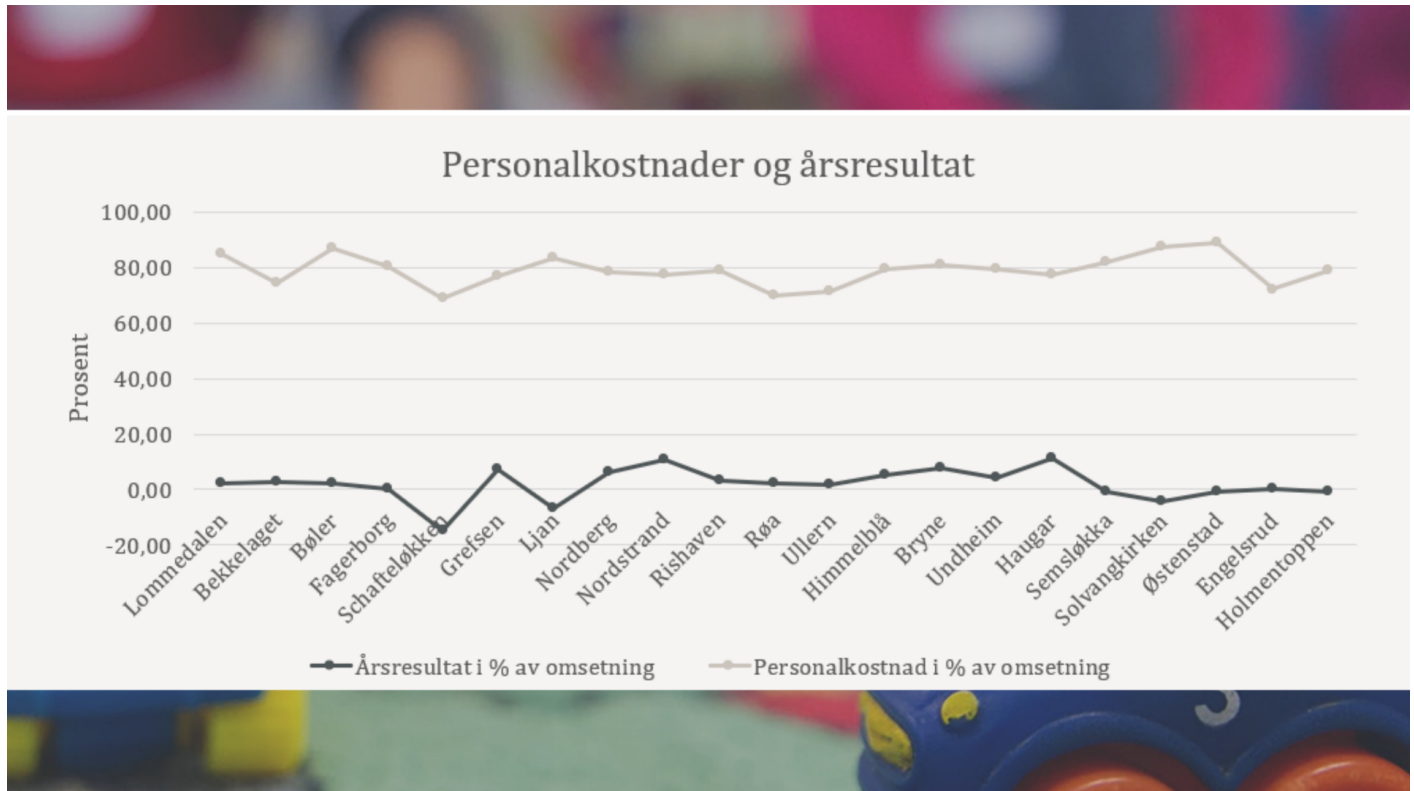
Personalkostnader og årsresultat

Prosent

100,00
80,00
60,00
40,00
20,00
0,00
-20,00

Lommedalen
Bekkelaget
Bøler
Fagerborg
Schafteløkken
Grefsen
Ljan
Nordberg
Nordstrand
Rishaven
Røa
Ullern
Himmelblå
Bryne
Undheim
Haugar
Semsløkka
Solvangkirken
Østenstad
Engelsrud
Holmentoppen

Årsresultat i % av omsetning
Personalkostnad i % av omsetning